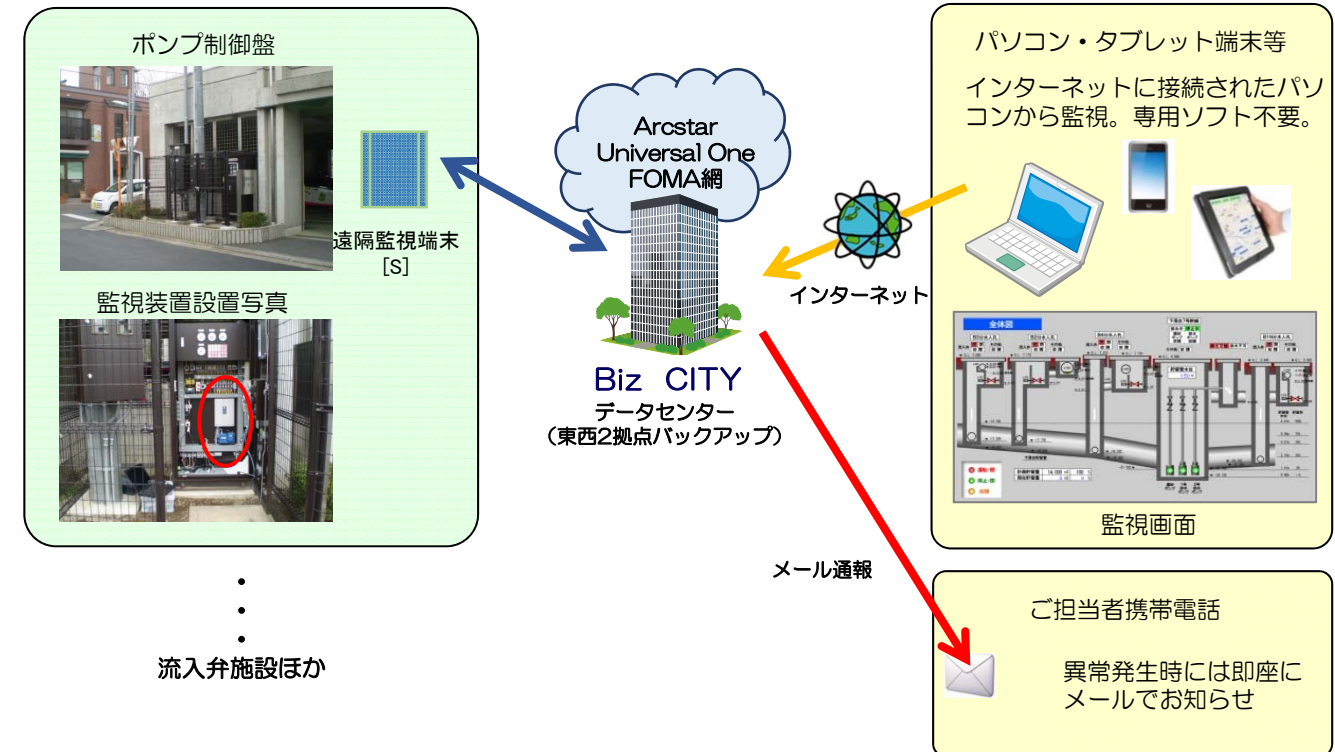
ポンプ制御盤

遠隔監視端末
[S]

監視装置設置写真

•
•
•
流入弁施設ほか

Arcstar
Universal One
FOMA網

Biz CITY
データセンター
（東西2拠点バックアップ）

インターネット

メール通報

パソコン・タブレット端末等

インターネットに接続されたパソコンから監視。専用ソフト不要。

全体図

監視画面

ご担当者携帯電話

異常発生時には即座にメールでお知らせ